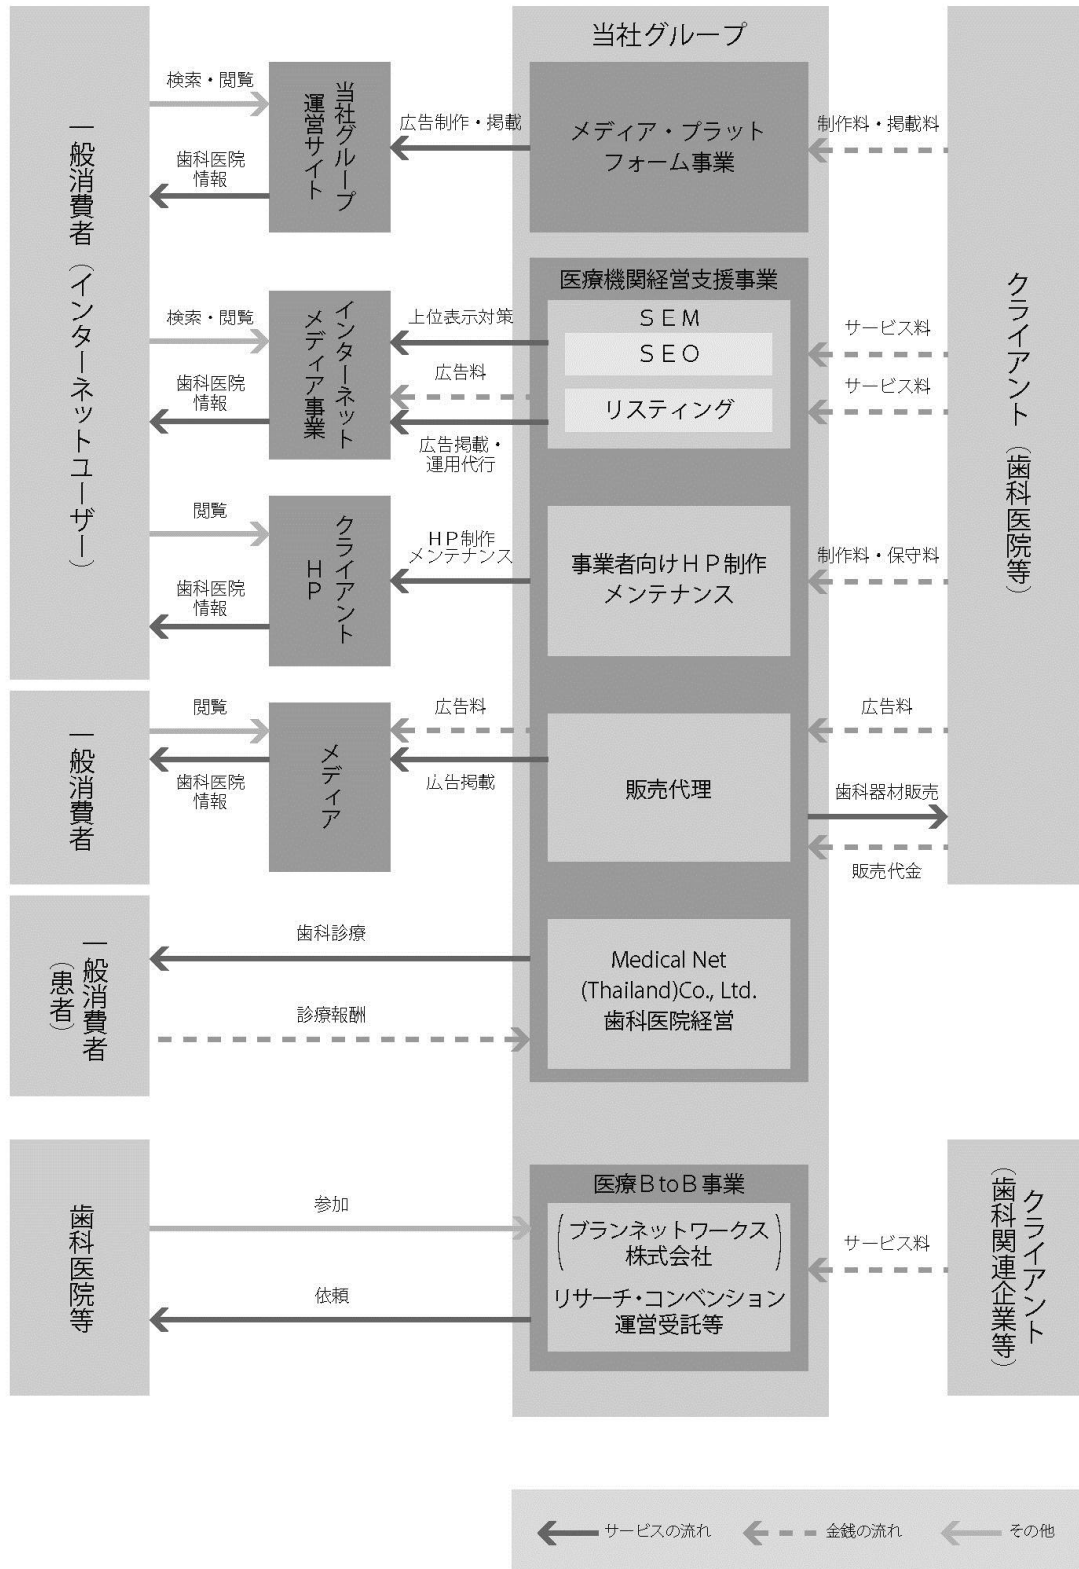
一般消費者（インターネットユーザー）

検索・閲覧

歯科医院情報

当社グループ運営サイト

広告制作・掲載

当社グループ

メディア・プラットフォーム事業

制作料・掲載料

クライアント（歯科医院等）

医療機関経営支援事業

検索・閲覧

歯科医院情報

インターネットメディア事業

上位表示対策

広告料

広告掲載・運用代行

SEM

SEO

リスティング

サービス料

サービス料

閲覧

歯科医院情報

クライアントHP

HP制作メンテナンス

事業者向けHP制作メンテナンス

制作料・保守料

一般消費者

閲覧

歯科医院情報

メディア

広告料

広告掲載

販売代理

広告料

歯科器材販売

販売代金

一般消費者（患者）

歯科診療

診療報酬

Medical Net (Thailand)Co., Ltd. 歯科医院経営

歯科医院等

参加

依頼

医療BtoB事業

（ブランネットワークス株式会社）

リサーチ・コンベンション運営受託等

サービス料

クライアント（歯科関連企業等）

サービスの流れ　金銭の流れ　その他